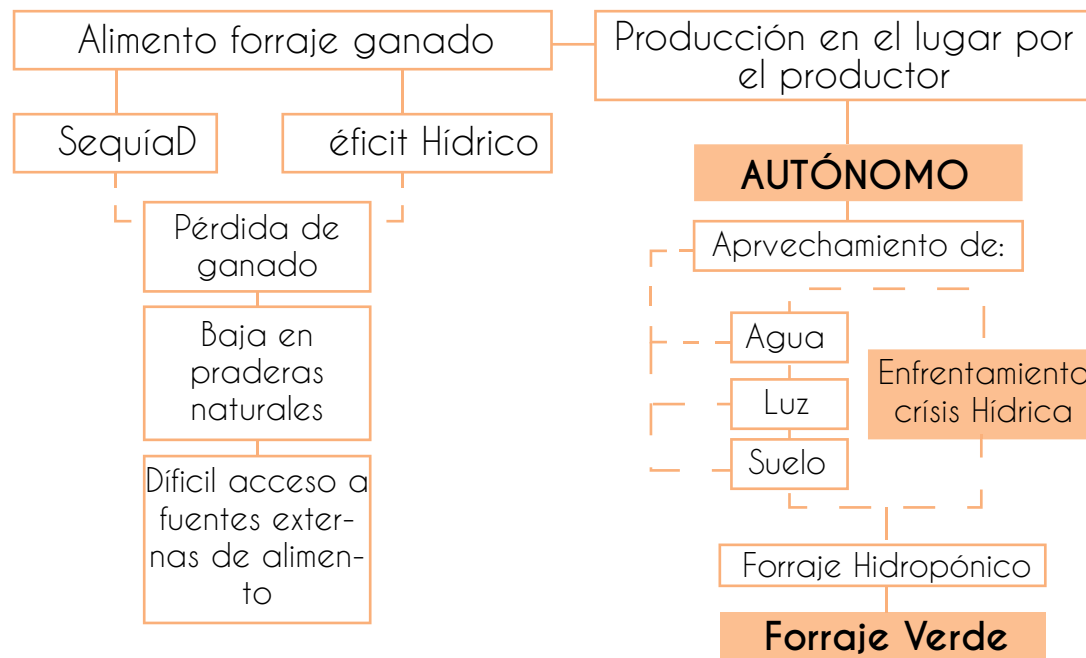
Alimento forraje ganado

Producción en el lugar por el productor

SequíaD

éficit Hídrico

AUTÓNOMO

Pérdida de ganado

Aprvechamiento de:

Baja en praderas naturales

Agua

Luz

Suelo

Enfrentamiento crísis Hídrica

Díficil acceso a fuentes externas de alimento

Forraje Hidropónico

Forraje Verde